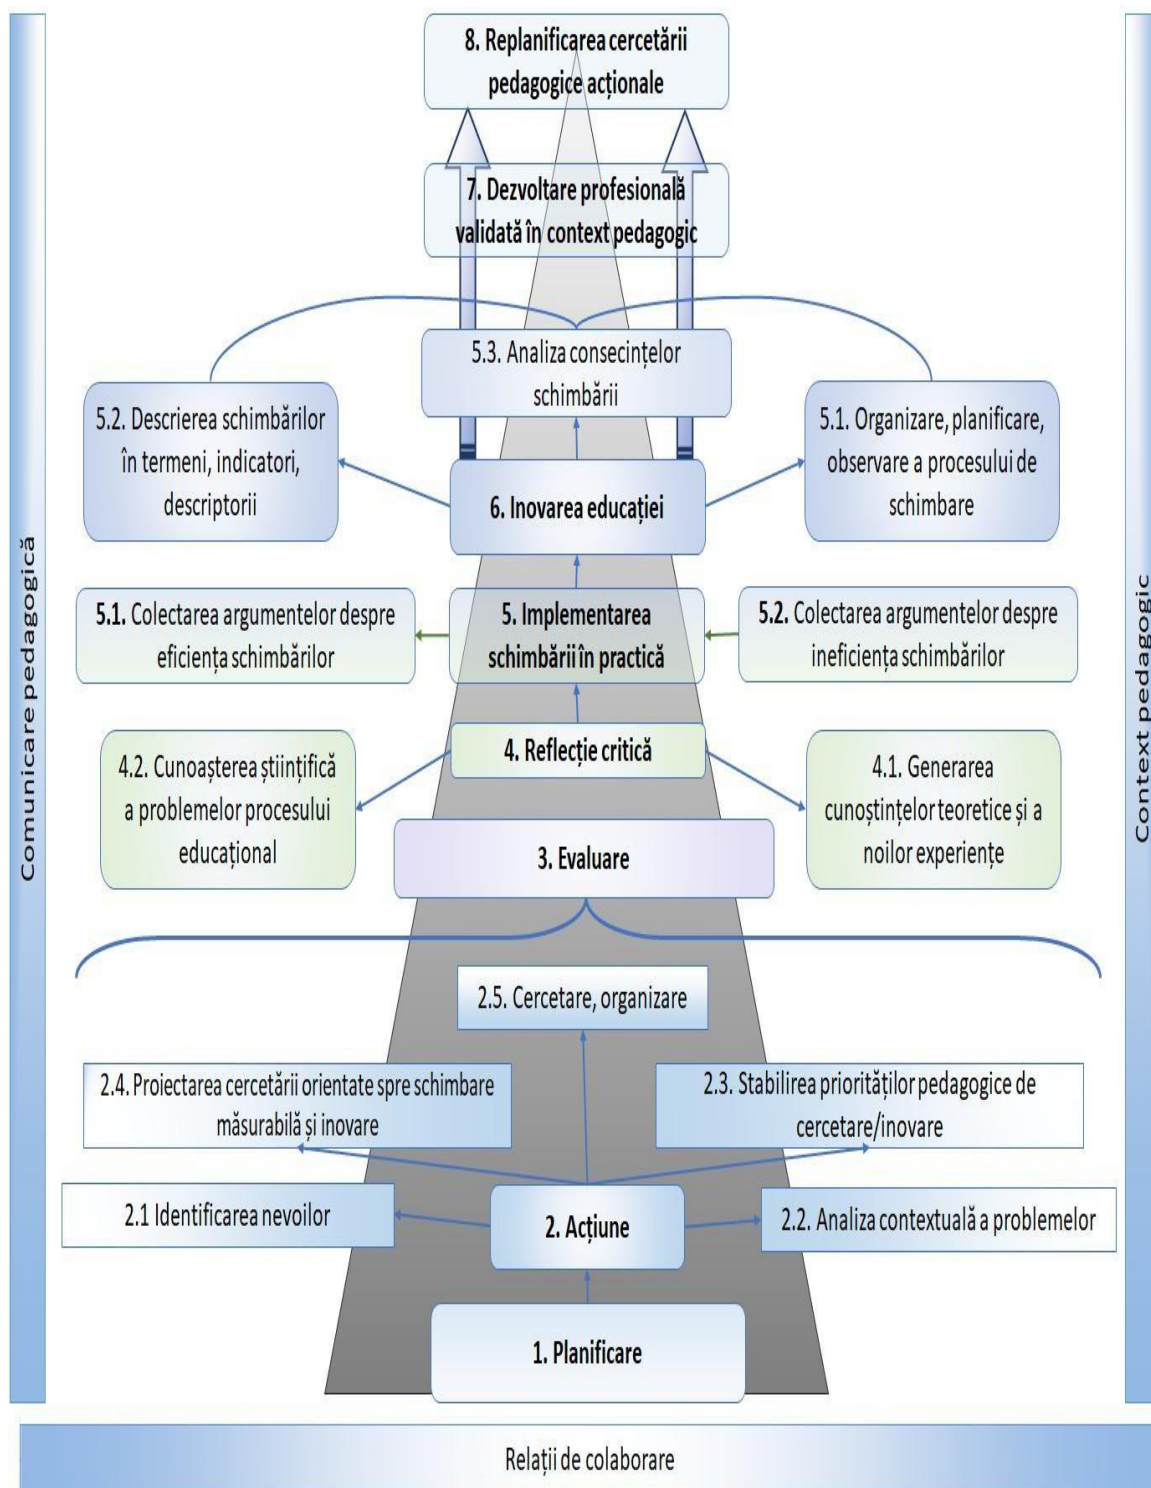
Comunicare pedagogică

8. Replanificarea cercetării pedagogice acționale

7. Dezvoltare profesională validată în context pedagogic

5.3. Analiza consecințelor schimbării

5.2. Descrierea schimbărilor în termeni, indicatori, descriptorii

6. Inovarea educației

5.1. Organizare, planificare, observare a procesului de schimbare

5.1. Colectarea argumentelor despre eficiența schimbărilor

5. Implementarea schimbării în practică

5.2. Colectarea argumentelor despre ineficiența schimbărilor

4.2. Cunoașterea științifică a problemelor procesului educațional

4. Reflecție critică

4.1. Generarea cunoștințelor teoretice și a noilor experiențe

3. Evaluare

2.5. Cercetare, organizare

2.4. Proiectarea cercetării orientate spre schimbare măsurabilă și inovare

2.3. Stabilirea priorităților pedagogice de cercetare/inovare

2.1 Identificarea nevoilor

2. Acțiune

2.2. Analiza contextuală a problemelor

1. Planificare

Context pedagogic

Relații de colaborare